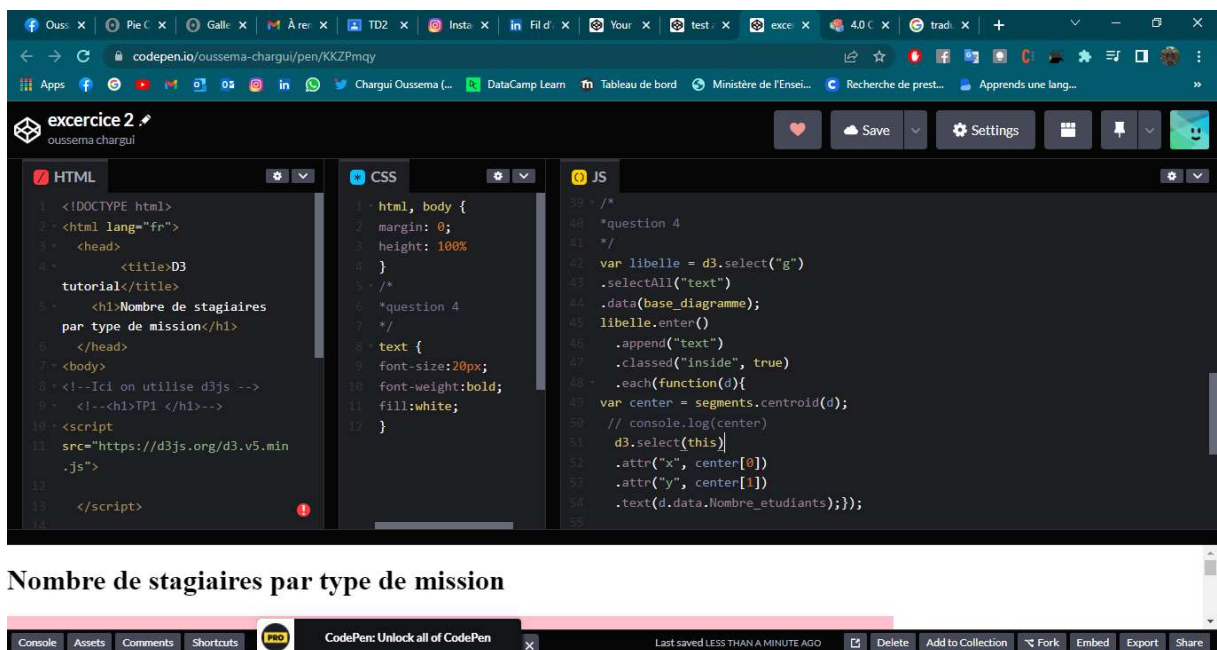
Ouss × | Pie C × | Galle × | À rer × | TD2 × | Insta × | Fil d' × | Your × | test × | exce × | 4.0 C × | tradu × | +

codepen.io/oussema-chargui/pen/KKZPmqy

Apps | Chargui Oussema (... | DataCamp Learn | Tableau de bord | Ministère de l'Ensei... | Recherche de prest... | Apprends une lang... | »

excercice 2
oussema chargui

Save | Settings

HTML

1 <!DOCTYPE html>
2 <html lang="fr">
3 <head>
4 <title>D3 tutorial</title>
5 <h1>Nombre de stagiaires par type de mission</h1>
6 </head>
7 <body>
8 <!--Ici on utilise d3js -->
9 <!--<h1>TP1 </h1>-->
10 <script
11 src="https://d3js.org/d3.v5.min.js">
12
13 </script>
14

CSS

1 html, body {
2 margin: 0;
3 height: 100%
4 }
5 /*
6 *question 4
7 */
8 text {
9 font-size:20px;
10 font-weight:bold;
11 fill:white;
12 }

JS

39 /*
40 *question 4
41 */
42 var libelle = d3.select("g")
43 .selectAll("text")
44 .data(base_diagramme);
45 libelle.enter()
46 .append("text")
47 .classed("inside", true)
48 .each(function(d){
49 var center = segments.centroid(d);
50 // console.log(center)
51 d3.select(this)
52 .attr("x", center[0])
53 .attr("y", center[1])
54 .text(d.data.Nombre_etudiants);});
55

Nombre de stagiaires par type de mission

Console | Assets | Comments | Shortcuts | PRO | CodePen: Unlock all of CodePen | Last saved LESS THAN A MINUTE AGO | Delete | Add to Collection | Fork | Embed | Export | Share